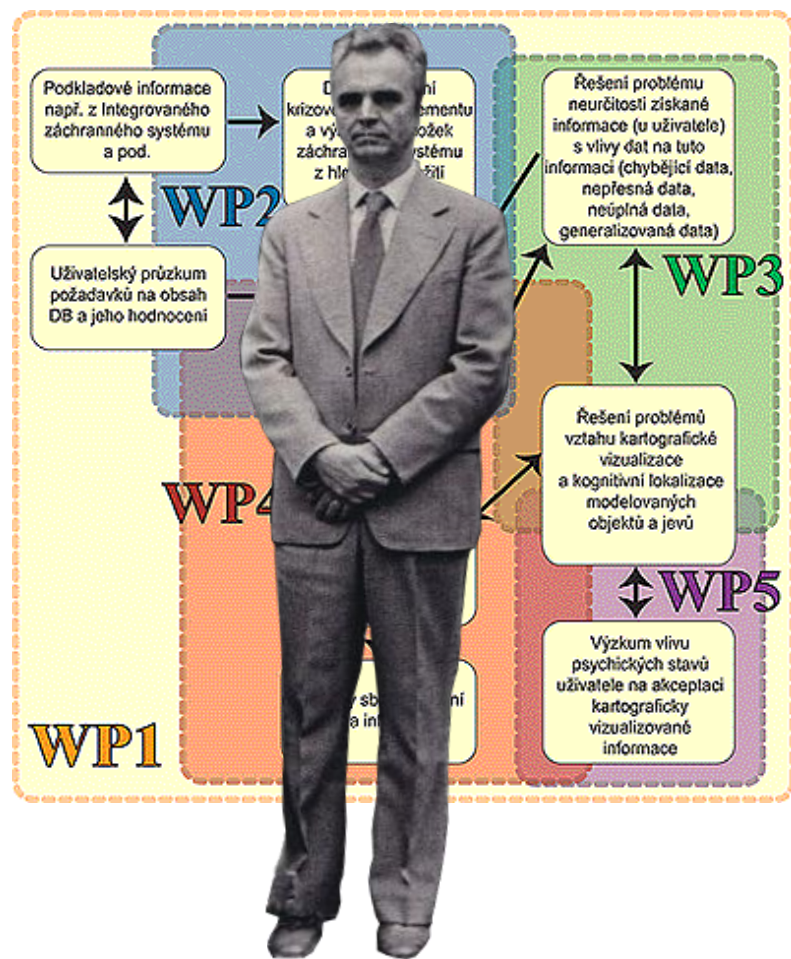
Podkladové informace např. z Integrovaného záchranného systému a pod.

D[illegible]ní krizov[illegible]ementu a vý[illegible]ožek záchran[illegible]ystému z hl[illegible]žití

WP2

Uživatelský průzkum požadavků na obsah DB a jeho hodnocení

Řešení problému neurčitosti získané informace (u uživatele) s vlivy dat na tuto informaci (chybějící data, nepřesná data, neúplná data, generalizovaná data)

WP3

Řešení problémů vztahu kartografické vizualizace a kognitivní lokalizace modelovaných objektů a jevů

WP4

WP5

Výzkum vlivu psychických stavů uživatele na akceptaci kartograficky vizualizované informace

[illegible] sb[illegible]ní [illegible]a in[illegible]

WP1